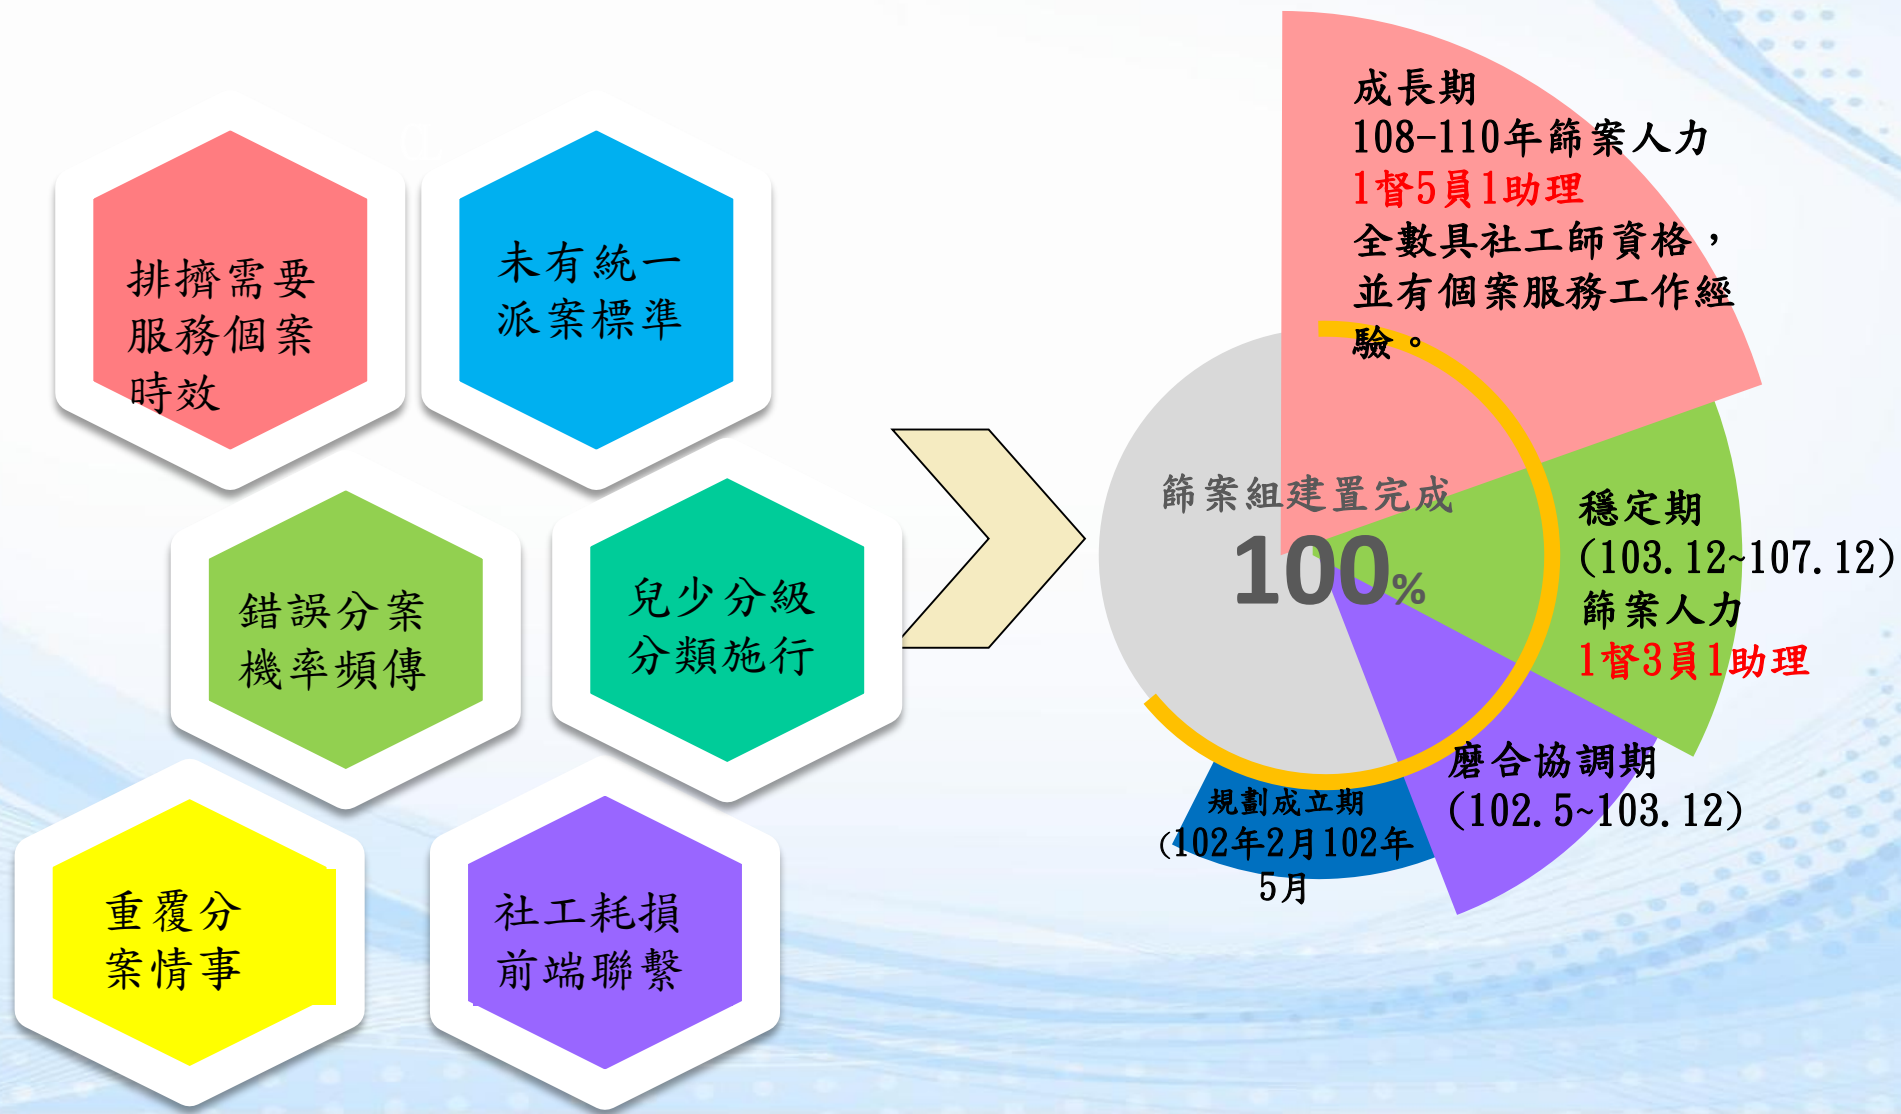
排擠需要服務個案時效

未有統一派案標準

錯誤分案機率頻傳

兒少分級分類施行

重覆分案情事

社工耗損前端聯繫

成長期
108-110年篩案人力
1督5員1助理
全數具社工師資格，並有個案服務工作經驗。

篩案組建置完成
100%

穩定期
(103.12~107.12)
篩案人力
1督3員1助理

磨合協調期
(102.5~103.12)

規劃成立期
(102年2月102年5月